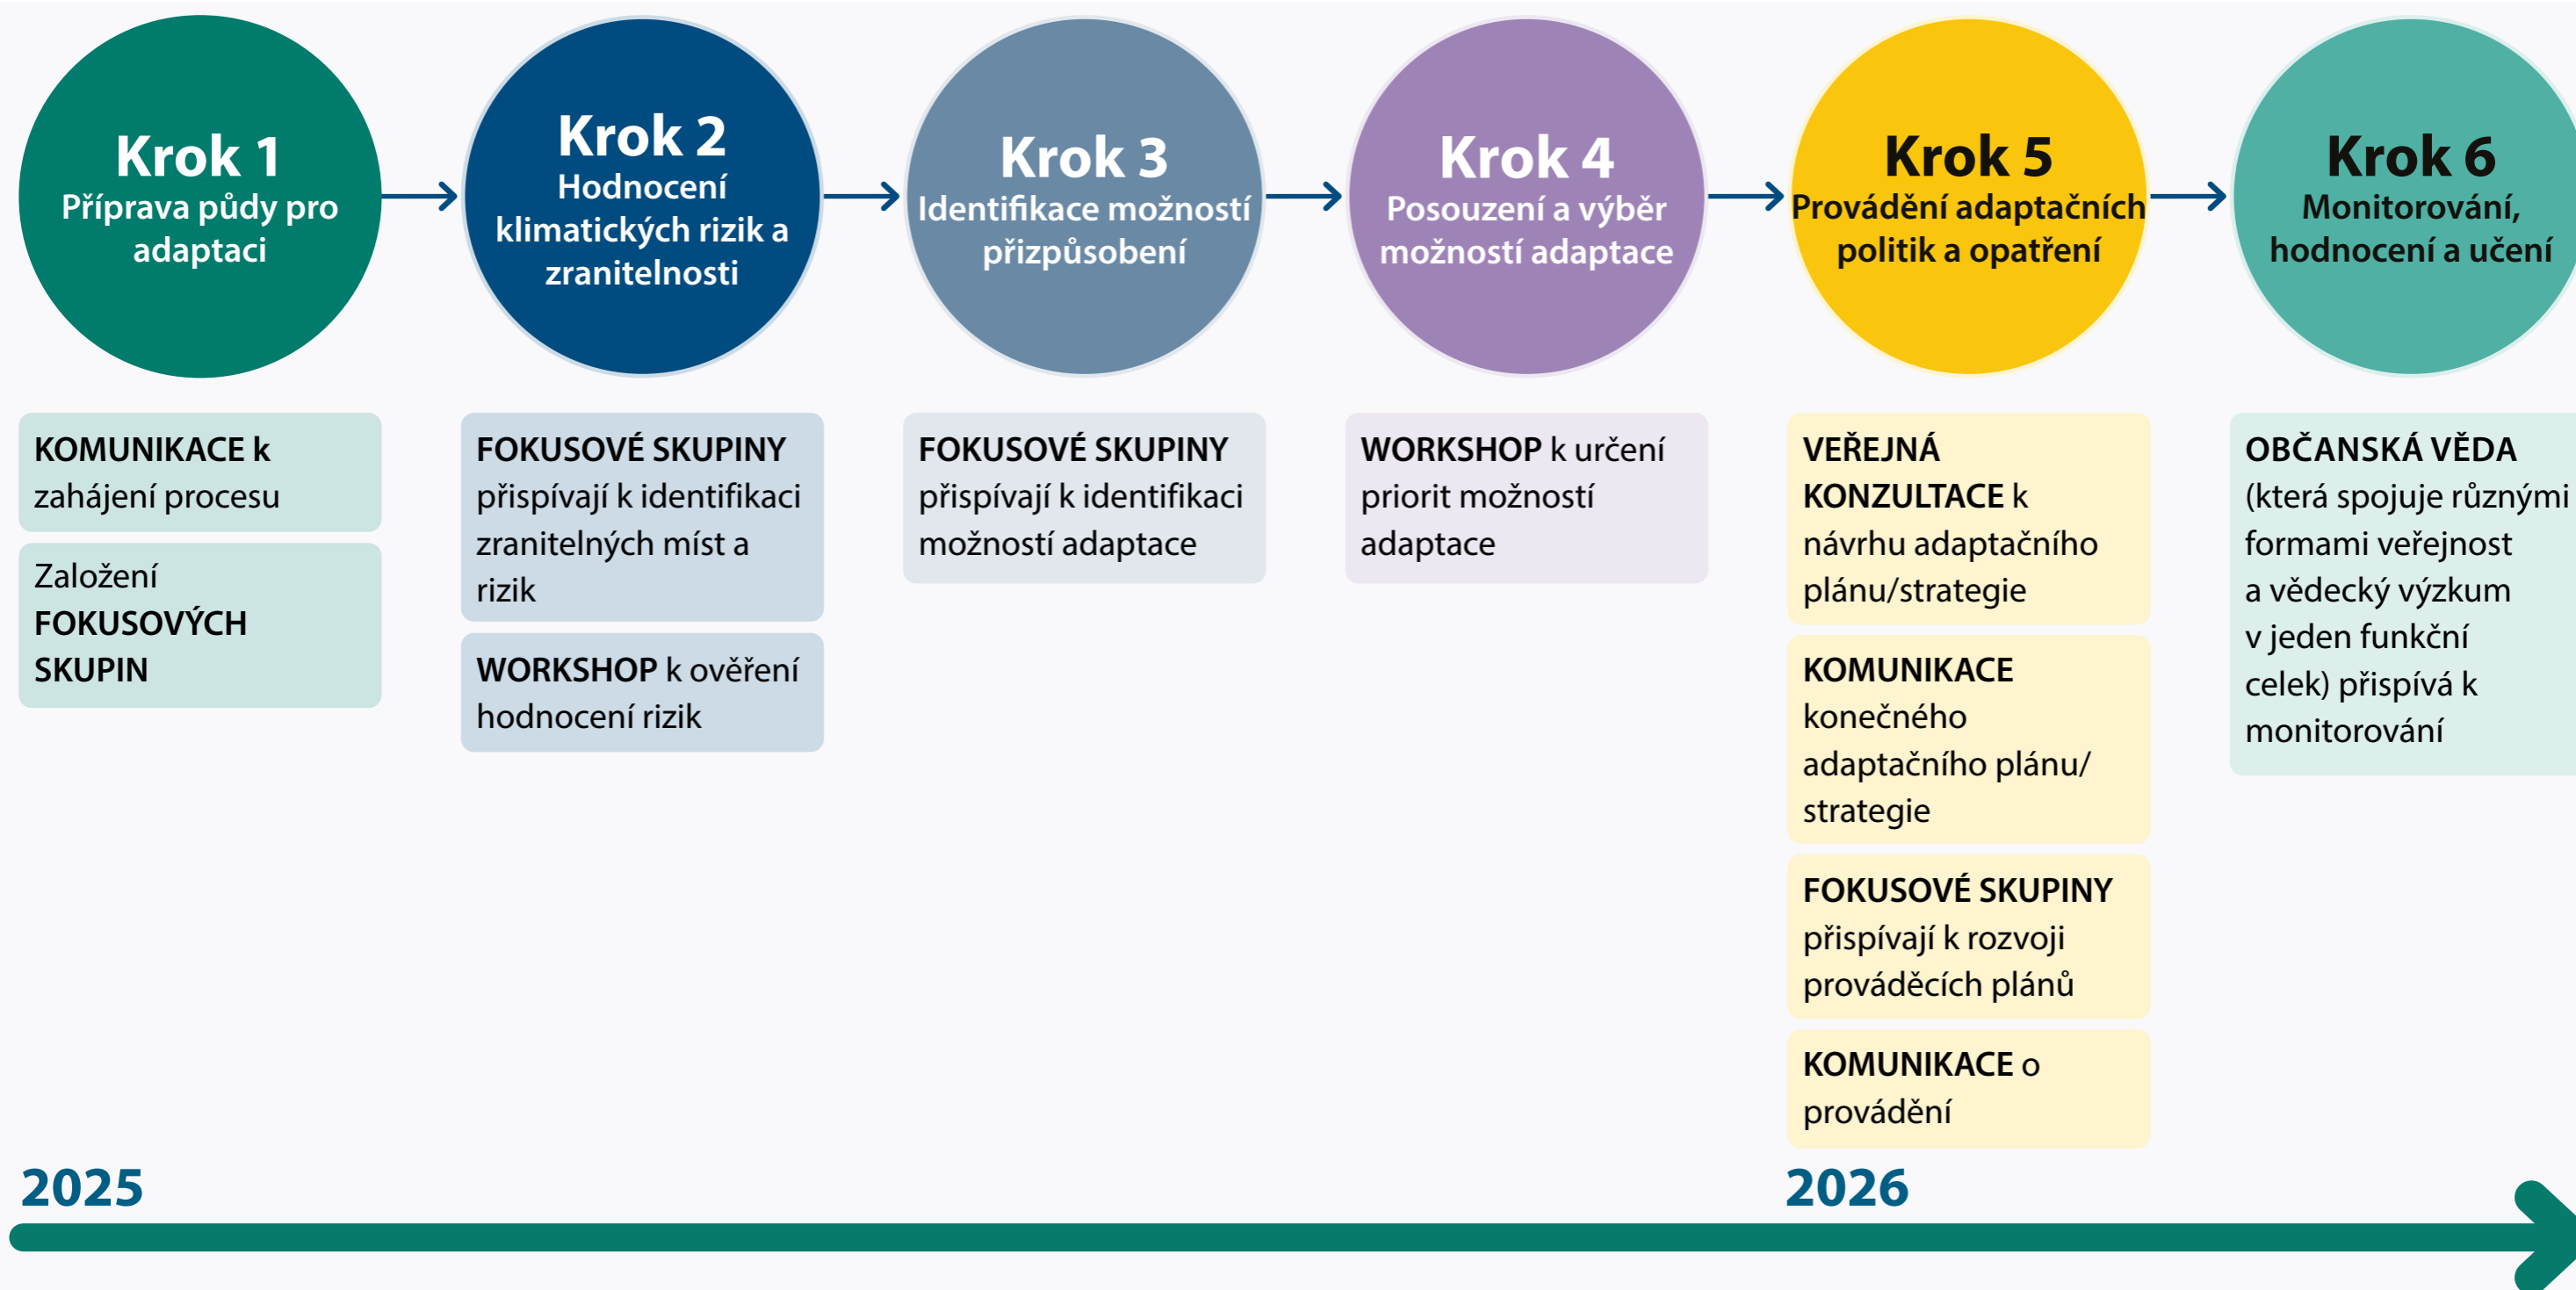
Krok 1
Příprava půdy pro adaptaci

KOMUNIKACE k zahájení procesu

Založení FOKUSOVÝCH SKUPIN

Krok 2
Hodnocení klimatických rizik a zranitelnosti

FOKUSOVÉ SKUPINY přispívají k identifikaci zranitelných míst a rizik

WORKSHOP k ověření hodnocení rizik

Krok 3
Identifikace možností přizpůsobení

FOKUSOVÉ SKUPINY přispívají k identifikaci možností adaptace

Krok 4
Posouzení a výběr možností adaptace

WORKSHOP k určení priorit možností adaptace

Krok 5
Provádění adaptačních politik a opatření

VEŘEJNÁ KONZULTACE k návrhu adaptačního plánu/strategie

KOMUNIKACE konečného adaptačního plánu/ strategie

FOKUSOVÉ SKUPINY přispívají k rozvoji prováděcích plánů

KOMUNIKACE o provádění

Krok 6
Monitorování, hodnocení a učení

OBČANSKÁ VĚDA (která spojuje různými formami veřejnost a vědecký výzkum v jeden funkční celek) přispívá k monitorování

2025

2026